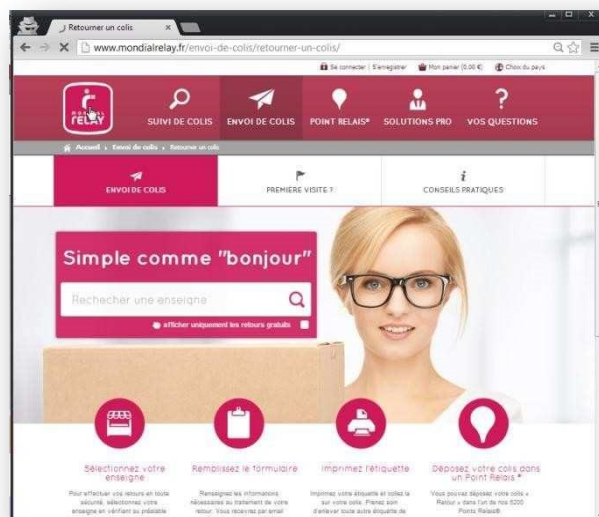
Retourner un colis

www.mondialrelay.fr/envoi-de-colis/retourner-un-colis/

Se connecter | S'enregistrer  Mon panier (0,00 €)  Choix du pays

MONDIAL RELAY

SUIVI DE COLIS  ENVOI DE COLIS  POINT RELAIS®  SOLUTIONS PRO  VOS QUESTIONS

Accueil › Envoi de colis › Retourner un colis

ENVOI DE COLIS  PREMIÈRE VISITE ?  CONSEILS PRATIQUES

Simple comme "bonjour"

Rechercher une enseigne

afficher uniquement les retours gratuits

Sélectionnez votre enseigne

Pour effectuer vos retours en toute sécurité, sélectionnez votre enseigne en vérifiant au préalable

Remplissez le formulaire

Renseignez les informations nécessaires au traitement de votre retour. Vous recevrez par email

Imprimez l'étiquette

Imprimez votre étiquette et collez la sur votre colis. Prenez soin d'enlever toute autre étiquette de

Déposez votre colis dans un Point Relais®

Vous pouvez déposer votre colis « Retour » dans l'un de nos 5200 Points Relais®